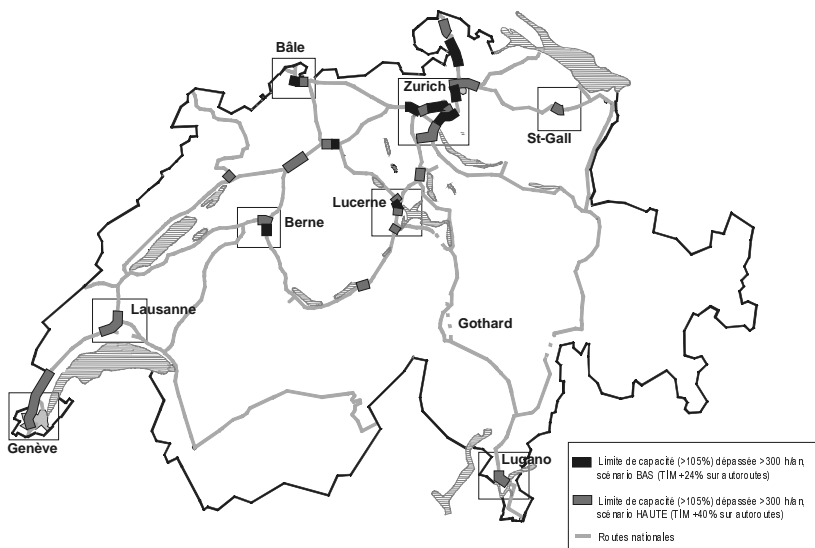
Bâle
Zurich
St-Gall
Berne
Lucerne
Lausanne
Gothard
Genève
Lugano

Limite de capacité (>105%) dépassée >300 h/an, scénario BAS (TIM +24% sur autoroutes)

Limite de capacité (>105%) dépassée >300 h/an, scénario HAUTE (TIM +40% sur autoroutes)

Routes nationales